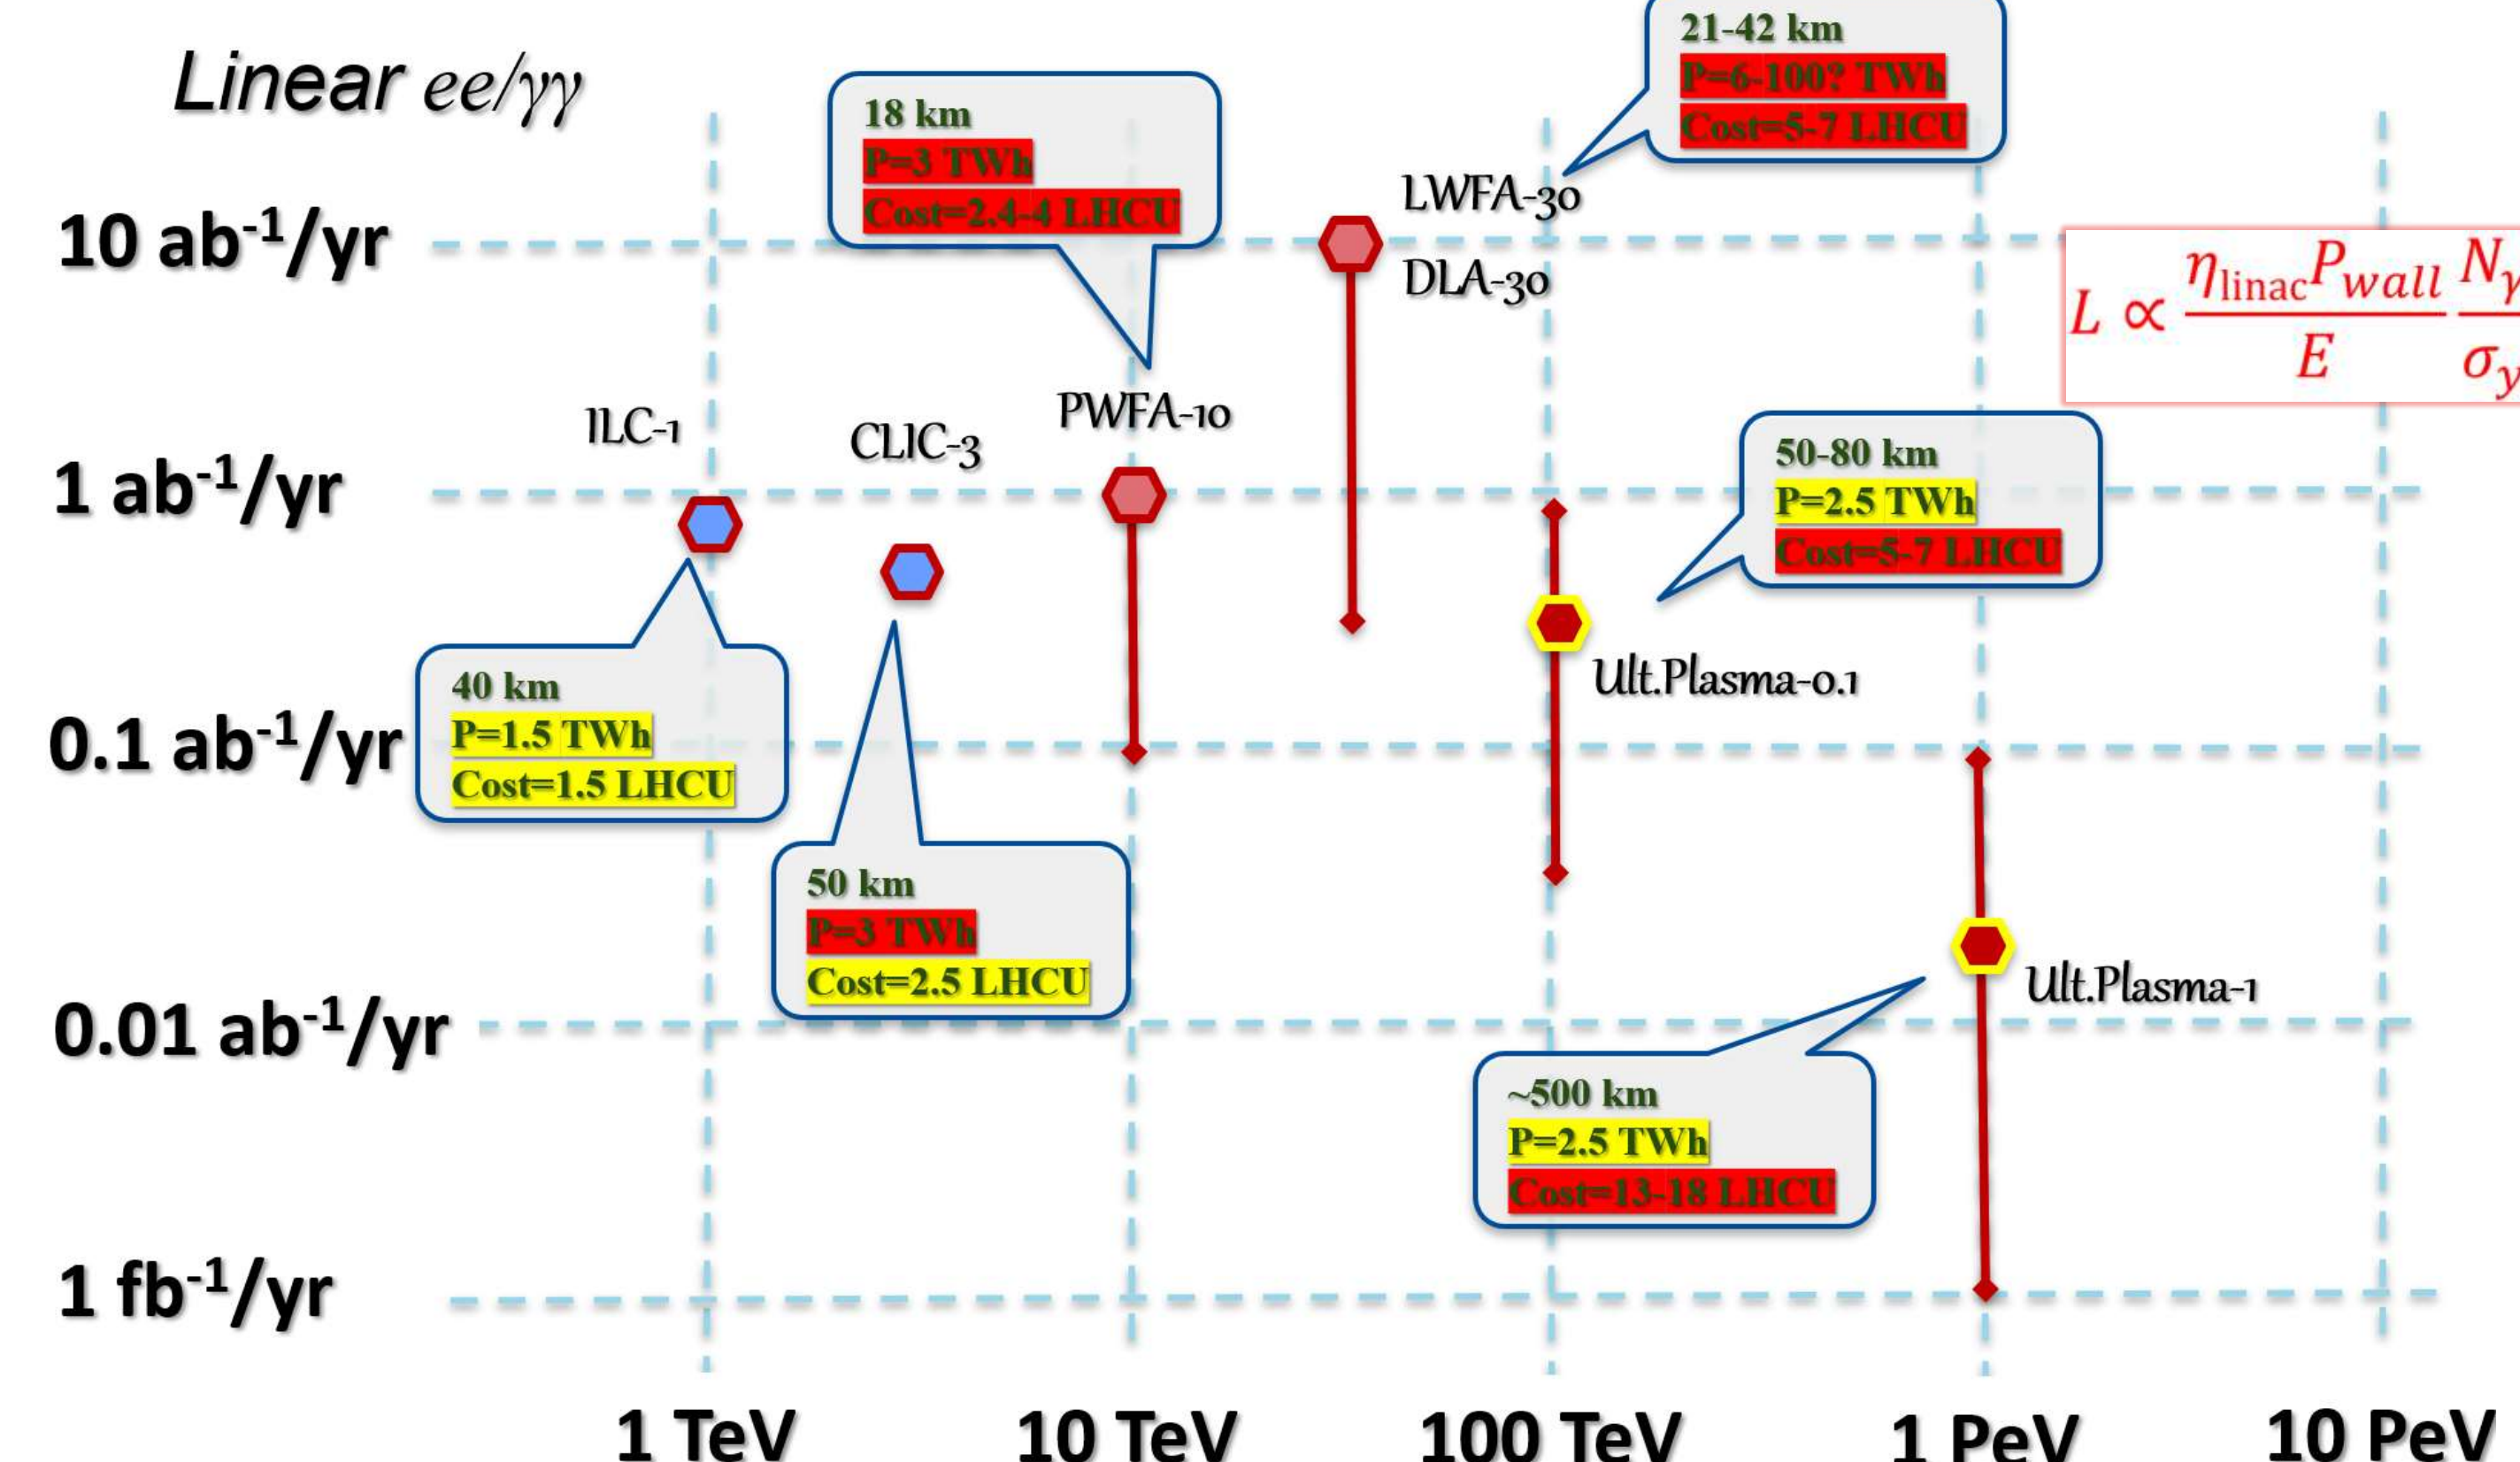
Linear $ee/\gamma\gamma$

21-42 km
P=6-100? TWh
Cost=5-7 LHCU

18 km
P=3 TWh
Cost=2.4-4 LHCU

LWFA-30
DLA-30

10 ab$^{-1}$/yr

$L \propto \frac{\eta_{\text{linac}} P_{wall}}{E} \frac{N_{\gamma}}{\sigma_{y}}$ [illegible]

PWFA-10
ILC-1
CLIC-3

50-80 km
P=2.5 TWh
Cost=5-7 LHCU

1 ab$^{-1}$/yr

Ult.Plasma-0.1

40 km
P=1.5 TWh
Cost=1.5 LHCU

0.1 ab$^{-1}$/yr

50 km
P=3 TWh
Cost=2.5 LHCU

Ult.Plasma-1

0.01 ab$^{-1}$/yr

~500 km
P=2.5 TWh
Cost=13-18 LHCU

1 fb$^{-1}$/yr

1 TeV
10 TeV
100 TeV
1 PeV
10 PeV